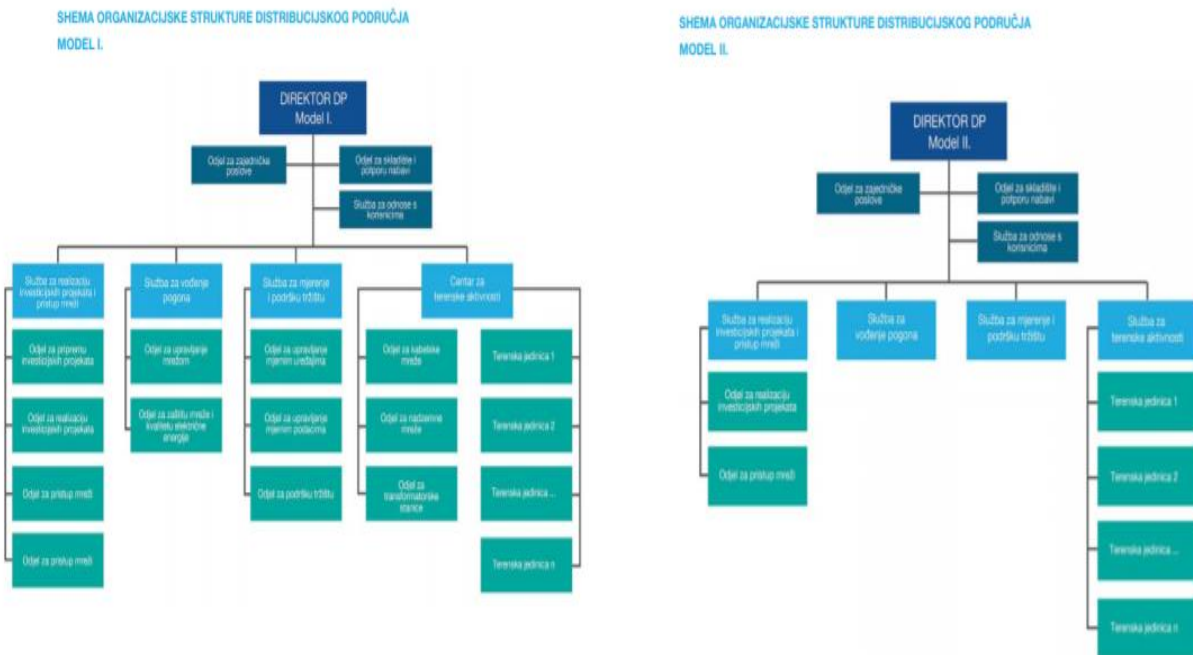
SHEMA ORGANIZACIJSKE STRUKTURE DISTRIBUCIJSKOG PODRUČJA
MODEL I.

DIREKTOR DP
Model I.

Odjel za zajedničke poslove

Odjel za skladište i potporu nabavi

Služba za odnose s korisnicima

Služba za realizaciju investicijskih projekata i pristup mreži

Odjel za pripremu investicijskih projekata

Odjel za realizaciju investicijskih projekata

Odjel za pristup mreži

Odjel za pristup mreži

Služba za vođenje pogona

Odjel za upravljanje mrežom

Odjel za zaštitu mreže i kvalitetu električne energije

Služba za mjerenje i podršku tržištu

Odjel za upravljanje mjernim uređajima

Odjel za upravljanje mjernim podacima

Odjel za podršku tržištu

Centar za terenske aktivnosti

Odjel za kabelske mreže

Odjel za nadzemne mreže

Odjel za transformatorske stanice

Terenska jedinica 1

Terenska jedinica 2

Terenska jedinica ...

Terenska jedinica n

SHEMA ORGANIZACIJSKE STRUKTURE DISTRIBUCIJSKOG PODRUČJA
MODEL II.

DIREKTOR DP
Model II.

Odjel za zajedničke poslove

Odjel za skladište i potporu nabavi

Služba za odnose s korisnicima

Služba za realizaciju investicijskih projekata i pristup mreži

Odjel za realizaciju investicijskih projekata

Odjel za pristup mreži

Služba za vođenje pogona

Služba za mjerenje i podršku tržištu

Služba za terenske aktivnosti

Terenska jedinica 1

Terenska jedinica 2

Terenska jedinica ...

Terenska jedinica n